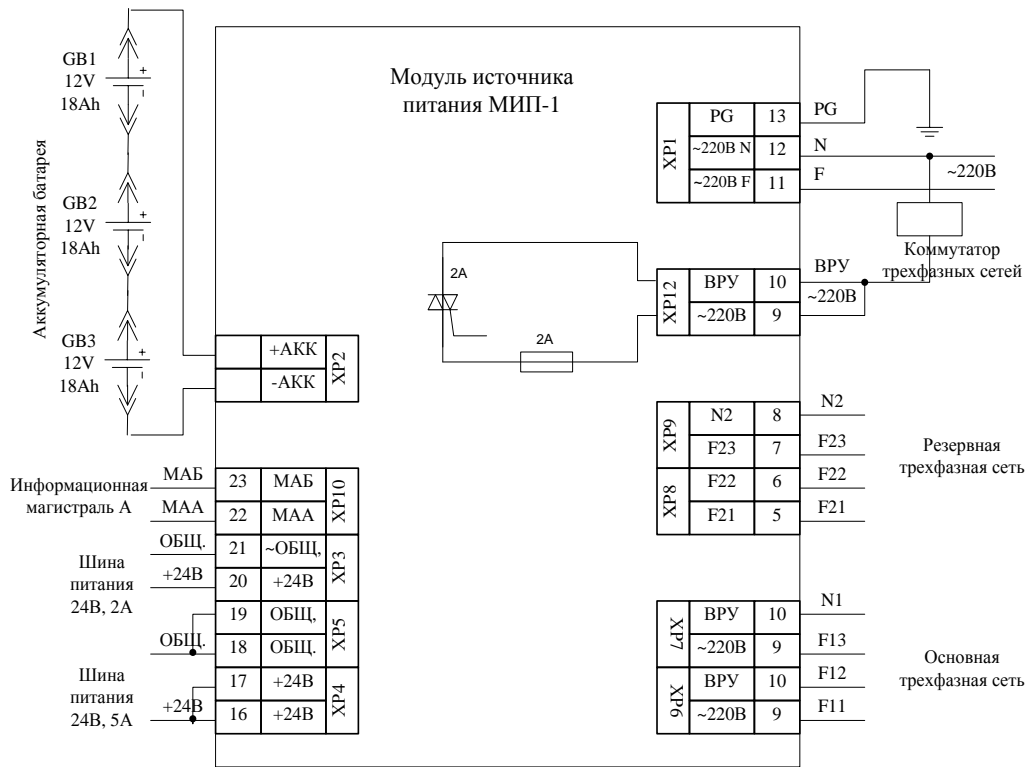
GB1
12V
18Ah
+
-

GB2
12V
18Ah
+
-

GB3
12V
18Ah
+
-

Аккумуляторная батарея

Модуль источника питания МИП-1

| XP1 | PG | 13 | PG |
|---|---|---|---|
| | ~220В N | 12 | N |
| | ~220В F | 11 | F |

~220В

Коммутатор трехфазных сетей

2А

2А

| XP12 | ВРУ | 10 | ВРУ |
|---|---|---|---|
| | ~220В | 9 | ~220В |

| +АКК | XP2 |
|---|---|
| -АКК | |

| XP9 | N2 | 8 | N2 |
|---|---|---|---|
| | F23 | 7 | F23 |
| XP8 | F22 | 6 | F22 |
| | F21 | 5 | F21 |

Резервная трехфазная сеть

Информационная магистраль А

| МАБ | 23 | МАБ | XP10 |
|---|---|---|---|
| МАА | 22 | МАА | |

Шина питания 24В, 2А

| ОБЩ. | 21 | ~ОБЩ, | XP3 |
|---|---|---|---|
| +24В | 20 | +24В | |

| | 19 | ОБЩ, | XP5 |
|---|---|---|---|
| ОБЩ. | 18 | ОБЩ. | |

Шина питания 24В, 5А

| | 17 | +24В | XP4 |
|---|---|---|---|
| +24В | 16 | +24В | |

| XP7 | ВРУ | 10 | N1 |
|---|---|---|---|
| | ~220В | 9 | F13 |
| XP6 | ВРУ | 10 | F12 |
| | ~220В | 9 | F11 |

Основная трехфазная сеть